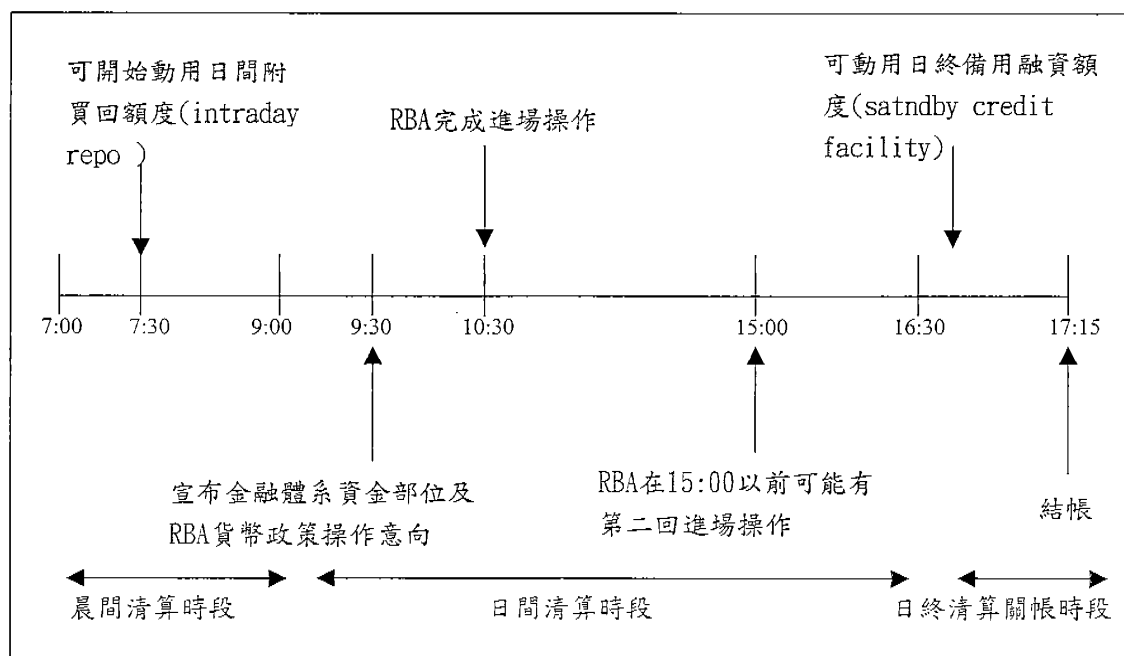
可開始動用日間附買回額度(intraday repo )

RBA完成進場操作

可動用日終備用融資額度(satndby credit facility)

7:00
7:30
9:00
9:30
10:30
15:00
16:30
17:15

宣布金融體系資金部位及RBA貨幣政策操作意向

RBA在15:00以前可能有第二回進場操作

結帳

晨間清算時段

日間清算時段

日終清算關帳時段